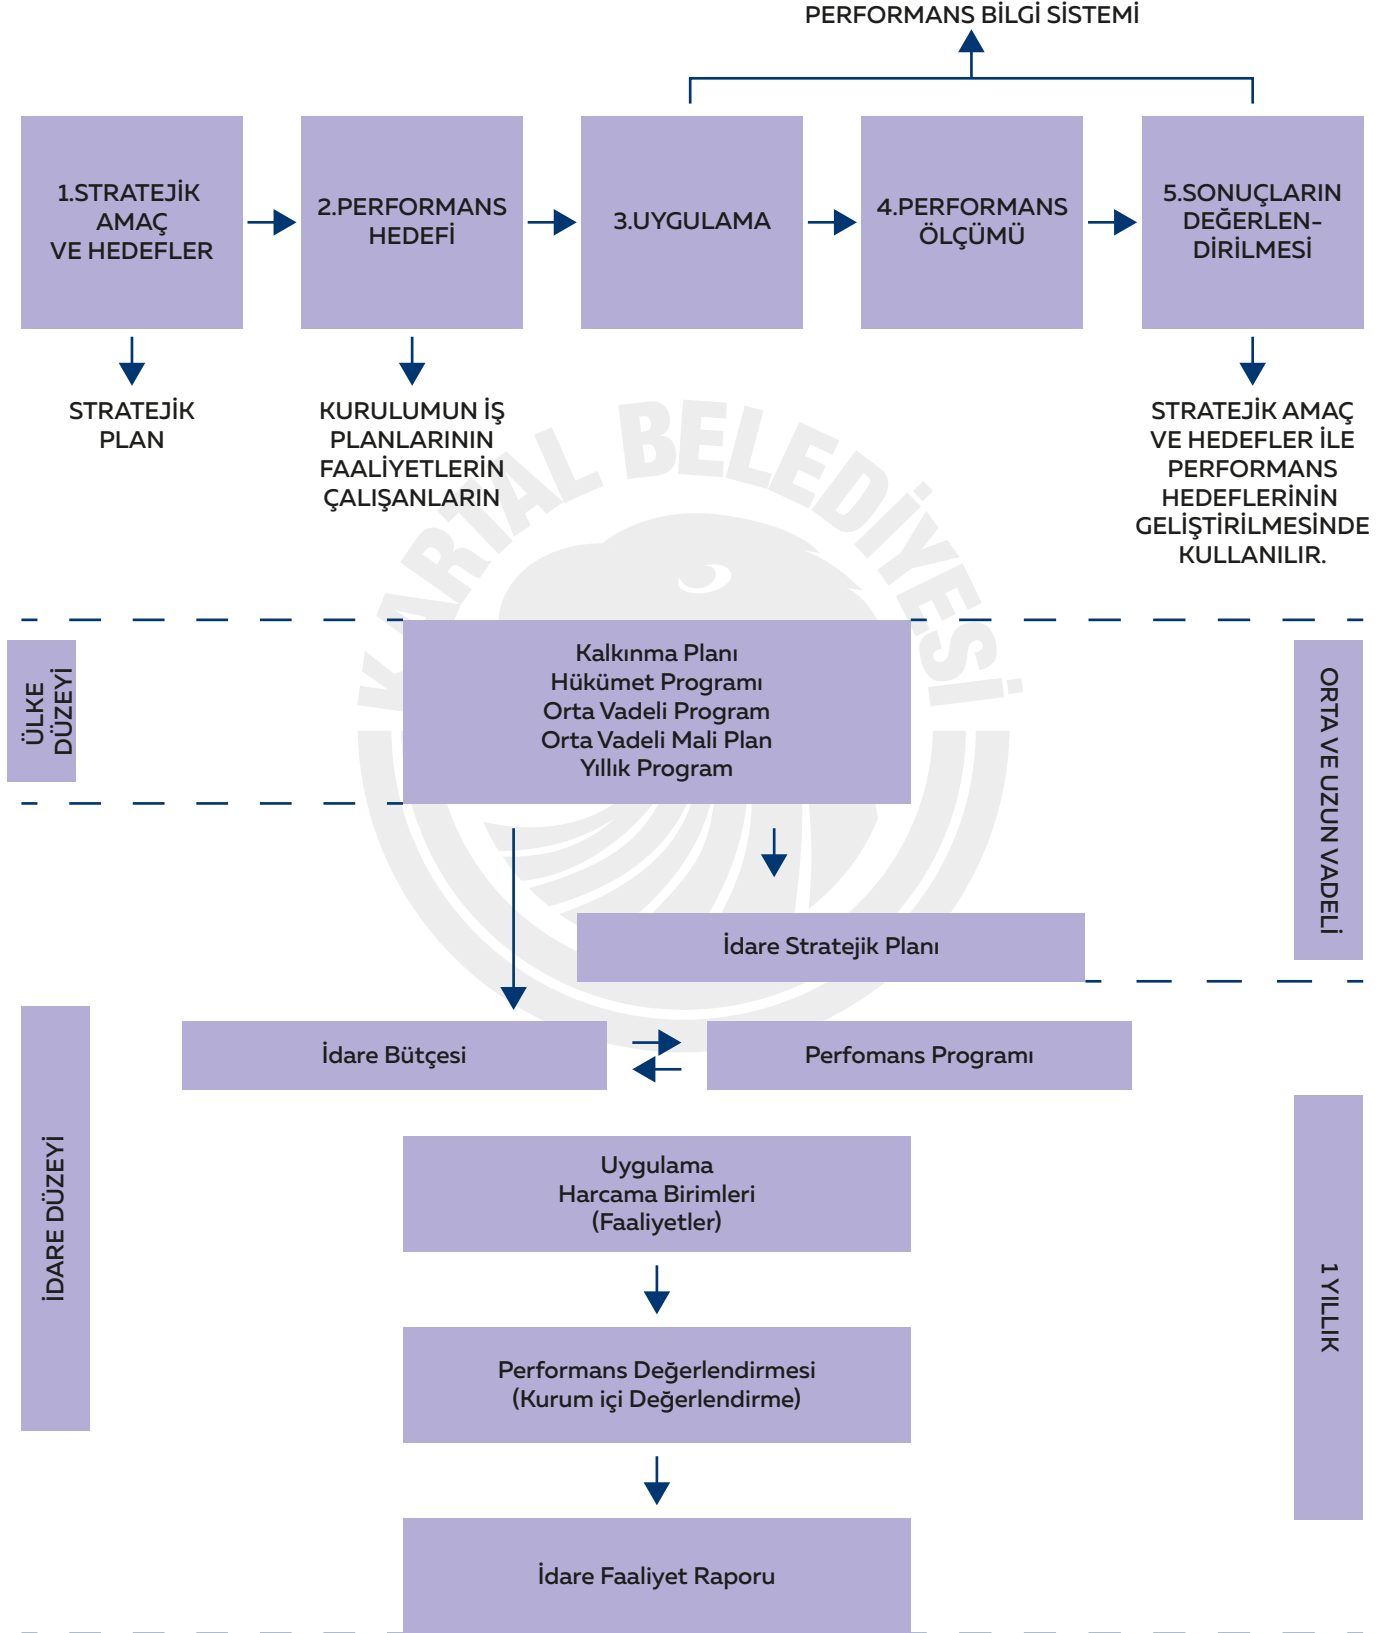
PERFORMANS BİLGİ SİSTEMİ

1.STRATEJİK AMAÇ VE HEDEFLER

2.PERFORMANS HEDEFİ

3.UYGULAMA

4.PERFORMANS ÖLÇÜMÜ

5.SONUÇLARIN DEĞERLENDİRİLMESİ

STRATEJİK PLAN

KURULUMUN İŞ PLANLARININ FAALİYETLERİN ÇALIŞANLARIN

STRATEJİK AMAÇ VE HEDEFLER İLE PERFORMANS HEDEFLERİNİN GELİŞTİRİLMESİNDE KULLANILIR.

KARTAL BELEDİYESİ

ÜLKE DÜZEYİ

Kalkınma Planı
Hükümet Programı
Orta Vadeli Program
Orta Vadeli Mali Plan
Yıllık Program

ORTA VE UZUN VADELİ

İdare Stratejik Planı

İDARE DÜZEYİ

İdare Bütçesi

Perfomans Programı

Uygulama
Harcama Birimleri
(Faaliyetler)

1 YILLIK

Performans Değerlendirmesi
(Kurum içi Değerlendirme)

İdare Faaliyet Raporu